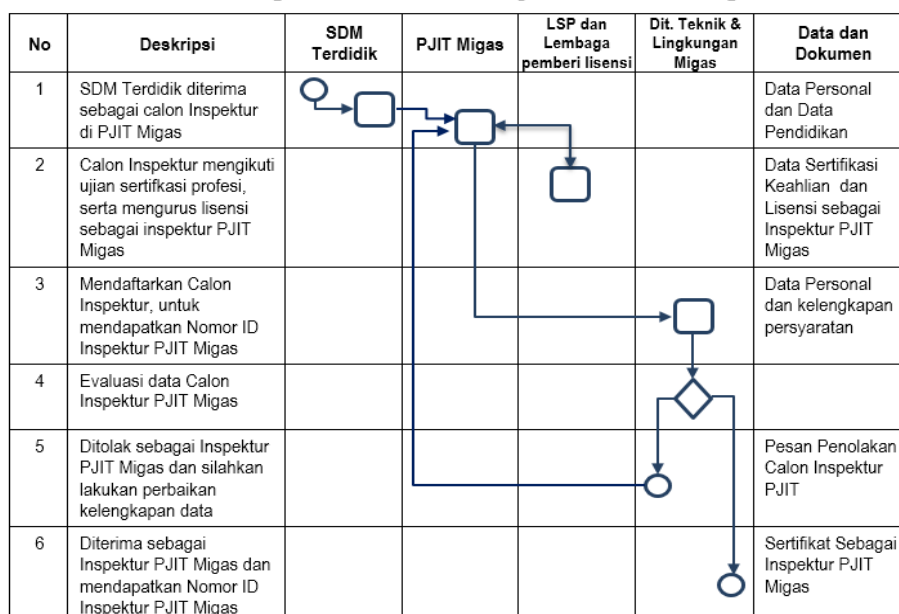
| No | Deskripsi | SDM Terdidik | PJIT Migas | LSP dan Lembaga pemberi lisensi | Dit. Teknik & Lingkungan Migas | Data dan Dokumen |
|---|---|---|---|---|---|---|
| 1 | SDM Terdidik diterima sebagai calon Inspektur di PJIT Migas | | | | | Data Personal dan Data Pendidikan |
| 2 | Calon Inspektur mengikuti ujian sertifikasi profesi, serta mengurus lisensi sebagai inspektur PJIT Migas | | | | | Data Sertifikasi Keahlian dan Lisensi sebagai Inspektur PJIT Migas |
| 3 | Mendaftarkan Calon Inspektur, untuk mendapatkan Nomor ID Inspektur PJIT Migas | | | | | Data Personal dan kelengkapan persyaratan |
| 4 | Evaluasi data Calon Inspektur PJIT Migas | | | | | |
| 5 | Ditolak sebagai Inspektur PJIT Migas dan silahkan lakukan perbaikan kelengkapan data | | | | | Pesan Penolakan Calon Inspektur PJIT |
| 6 | Diterima sebagai Inspektur PJIT Migas dan mendapatkan Nomor ID Inspektur PJIT Migas | | | | | Sertifikat Sebagai Inspektur PJIT Migas |